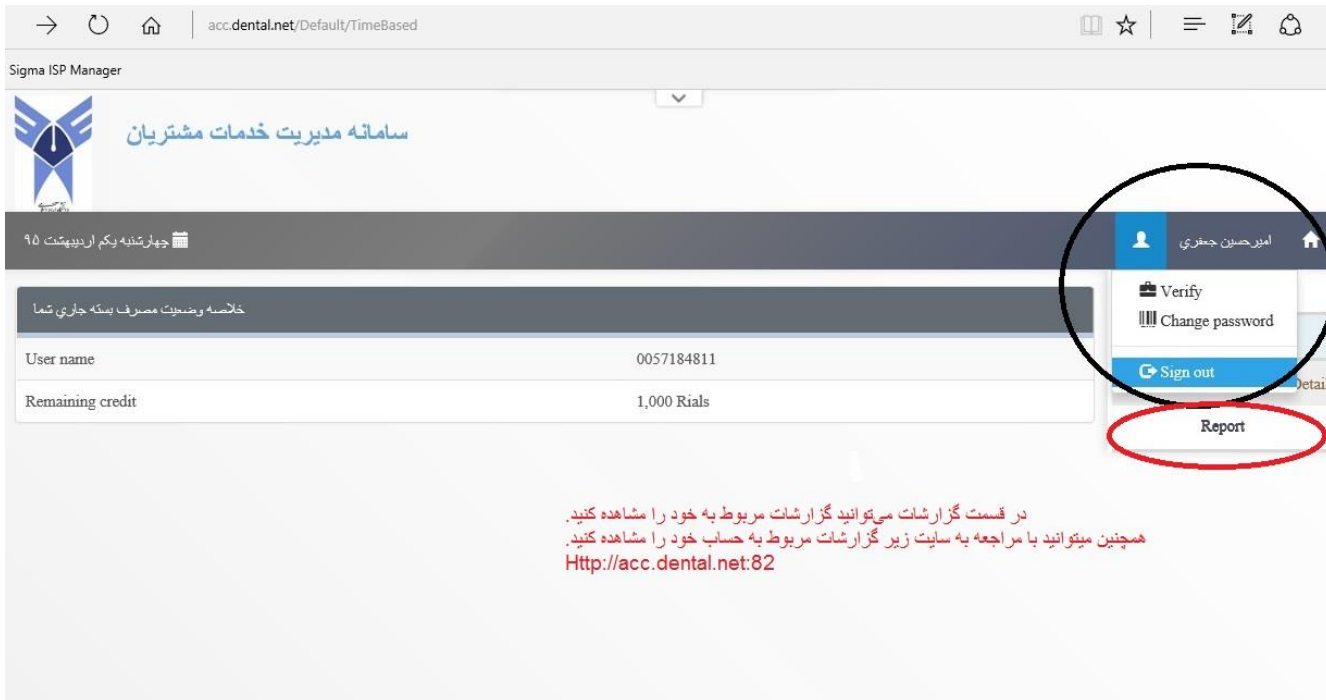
acc.dental.net/Default/TimeBased

Sigma ISP Manager

سامانه مدیریت خدمات مشتریان

چهارشنبه یکم اردیبهشت ۹۵

امیرحسین جعفری

Verify
Change password
Sign out
Detai
Report

خلاصه وضعیت مصرف بسته جاری شما

| User name | 0057184811 |
|---|---|
| Remaining credit | 1,000 Rials |

در قسمت گزارشات میتوانید گزارشات مربوط به خود را مشاهده کنید.
همچنین میتوانید با مراجعه به سایت زیر گزارشات مربوط به حساب خود را مشاهده کنید.
Http://acc.dental.net:82